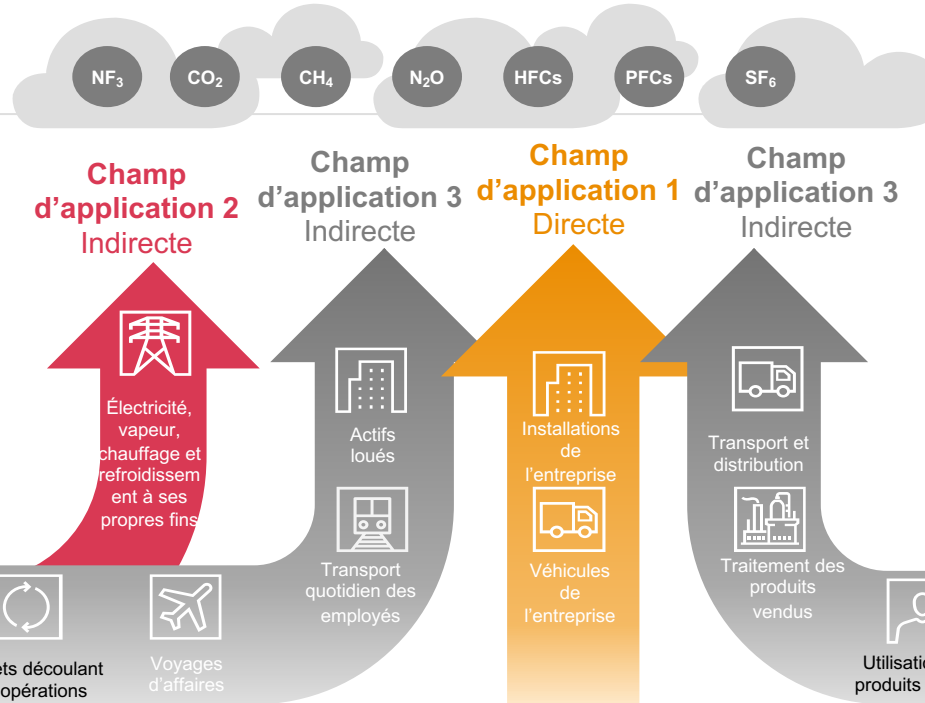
$NF_3$ $CO_2$ $CH_4$ $N_2O$ HFCs PFCs $SF_6$

Champ d'application 2 Indirecte

Champ d'application 3 Indirecte

Champ d'application 1 Directe

Champ d'application 3 Indirecte

Électricité, vapeur, chauffage et refroidissement à ses propres fins

Actifs loués

Transport quotidien des employés

Installations de l'entreprise

Véhicules de l'entreprise

Transport et distribution

Traitement des produits vendus

ets découlant opérations

Voyages d'affaires

Utilisati produits